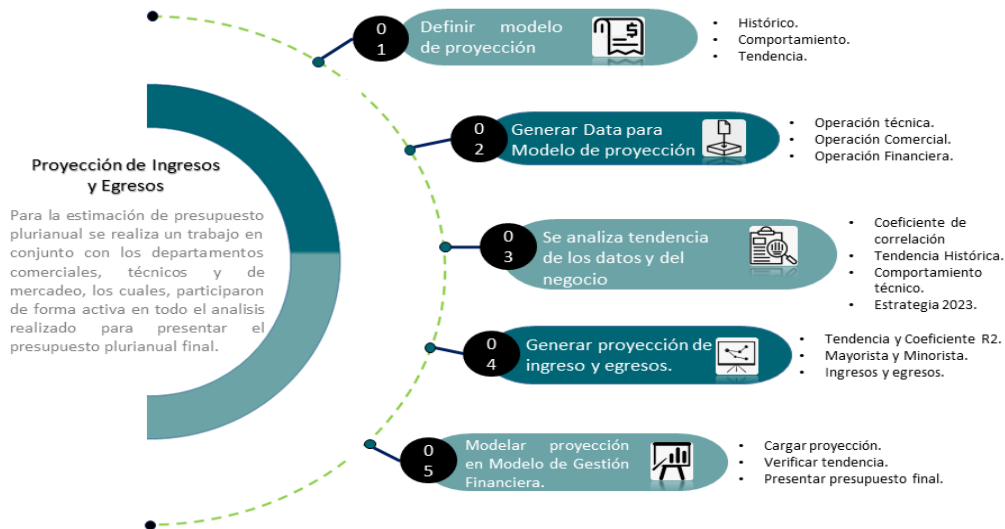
Proyección de Ingresos y Egresos

Para la estimación de presupuesto plurianual se realiza un trabajo en conjunto con los departamentos comerciales, técnicos y de mercadeo, los cuales, participaron de forma activa en todo el analisis realizado para presentar el presupuesto plurianual final.

0 1 Definir modelo de proyección

- Histórico.
- Comportamiento.
- Tendencia.

0 2 Generar Data para Modelo de proyección

- Operación técnica.
- Operación Comercial.
- Operación Financiera.

0 3 Se analiza tendencia de los datos y del negocio

- Coeficiente de correlación
- Tendencia Histórica.
- Comportamiento técnico.
- Estrategia 2023.

0 4 Generar proyección de ingreso y egresos.

- Tendencia y Coeficiente R2.
- Mayorista y Minorista.
- Ingresos y egresos.

0 5 Modelar proyección en Modelo de Gestión Financiera.

- Cargar proyección.
- Verificar tendencia.
- Presentar presupuesto final.